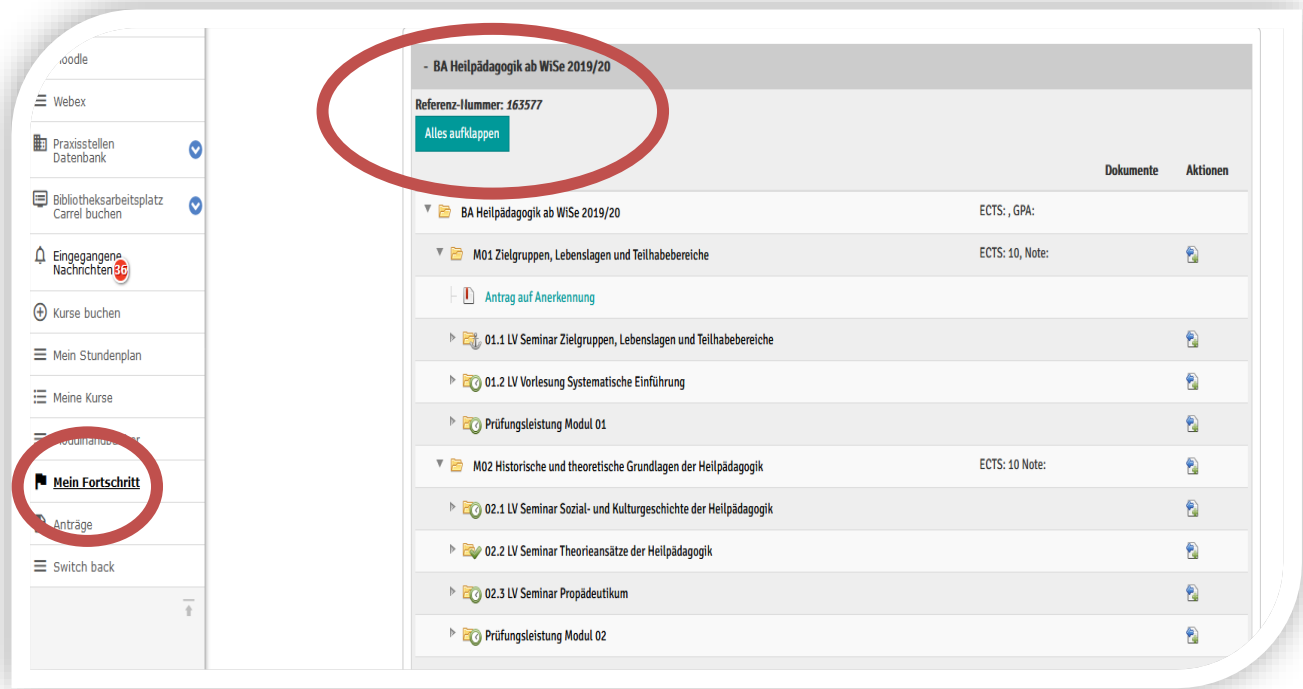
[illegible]oodle

Webex

Praxisstellen Datenbank

Bibliotheksarbeitsplatz Carrel buchen

Eingegangene Nachrichten 36

Kurse buchen

Mein Stundenplan

Meine Kurse

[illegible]

Mein Fortschritt

Anträge

Switch back

- BA Heilpädagogik ab WiSe 2019/20

Referenz-Nummer: 163577

Alles aufklappen

Dokumente | Aktionen

BA Heilpädagogik ab WiSe 2019/20 ECTS: , GPA:

M01 Zielgruppen, Lebenslagen und Teilhabebereiche ECTS: 10, Note:

Antrag auf Anerkennung

01.1 LV Seminar Zielgruppen, Lebenslagen und Teilhabebereiche

01.2 LV Vorlesung Systematische Einführung

Prüfungsleistung Modul 01

M02 Historische und theoretische Grundlagen der Heilpädagogik ECTS: 10 Note:

02.1 LV Seminar Sozial- und Kulturgeschichte der Heilpädagogik

02.2 LV Seminar Theorieansätze der Heilpädagogik

02.3 LV Seminar Propädeutikum

Prüfungsleistung Modul 02